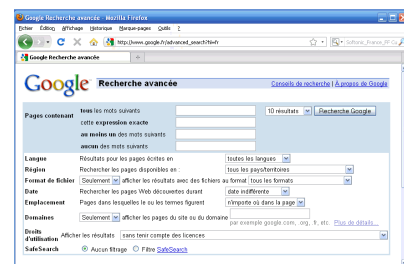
Google Recherche avancée - Mozilla Firefox

Fichier Édition Affichage Historique Marque-pages Outils ?

http://www.google.fr/advanced_search?hl=fr

Softonic_France_FF C

Google Recherche avancée

Google Recherche avancée

Conseils de recherche | À propos de Google

Pages contenant

tous les mots suivants

10 résultats

Recherche Google

cette expression exacte

au moins un des mots suivants

aucun des mots suivants

Langue Résultats pour les pages écrites en toutes les langues

Région Rechercher les pages disponibles en : tous les pays/territoires

Format de fichier Seulement afficher les résultats avec des fichiers au format tous les formats

Date Rechercher les pages Web découvertes durant date indifférente

Emplacement Pages dans lesquelles le ou les termes figurent n'importe où dans la page

Domaines Seulement afficher les pages du site ou du domaine

par exemple google.com, .org, fr, etc. Plus de détails...

Droits d'utilisation Afficher les résultats sans tenir compte des licences

SafeSearch Aucun filtrage Filtre SafeSearch